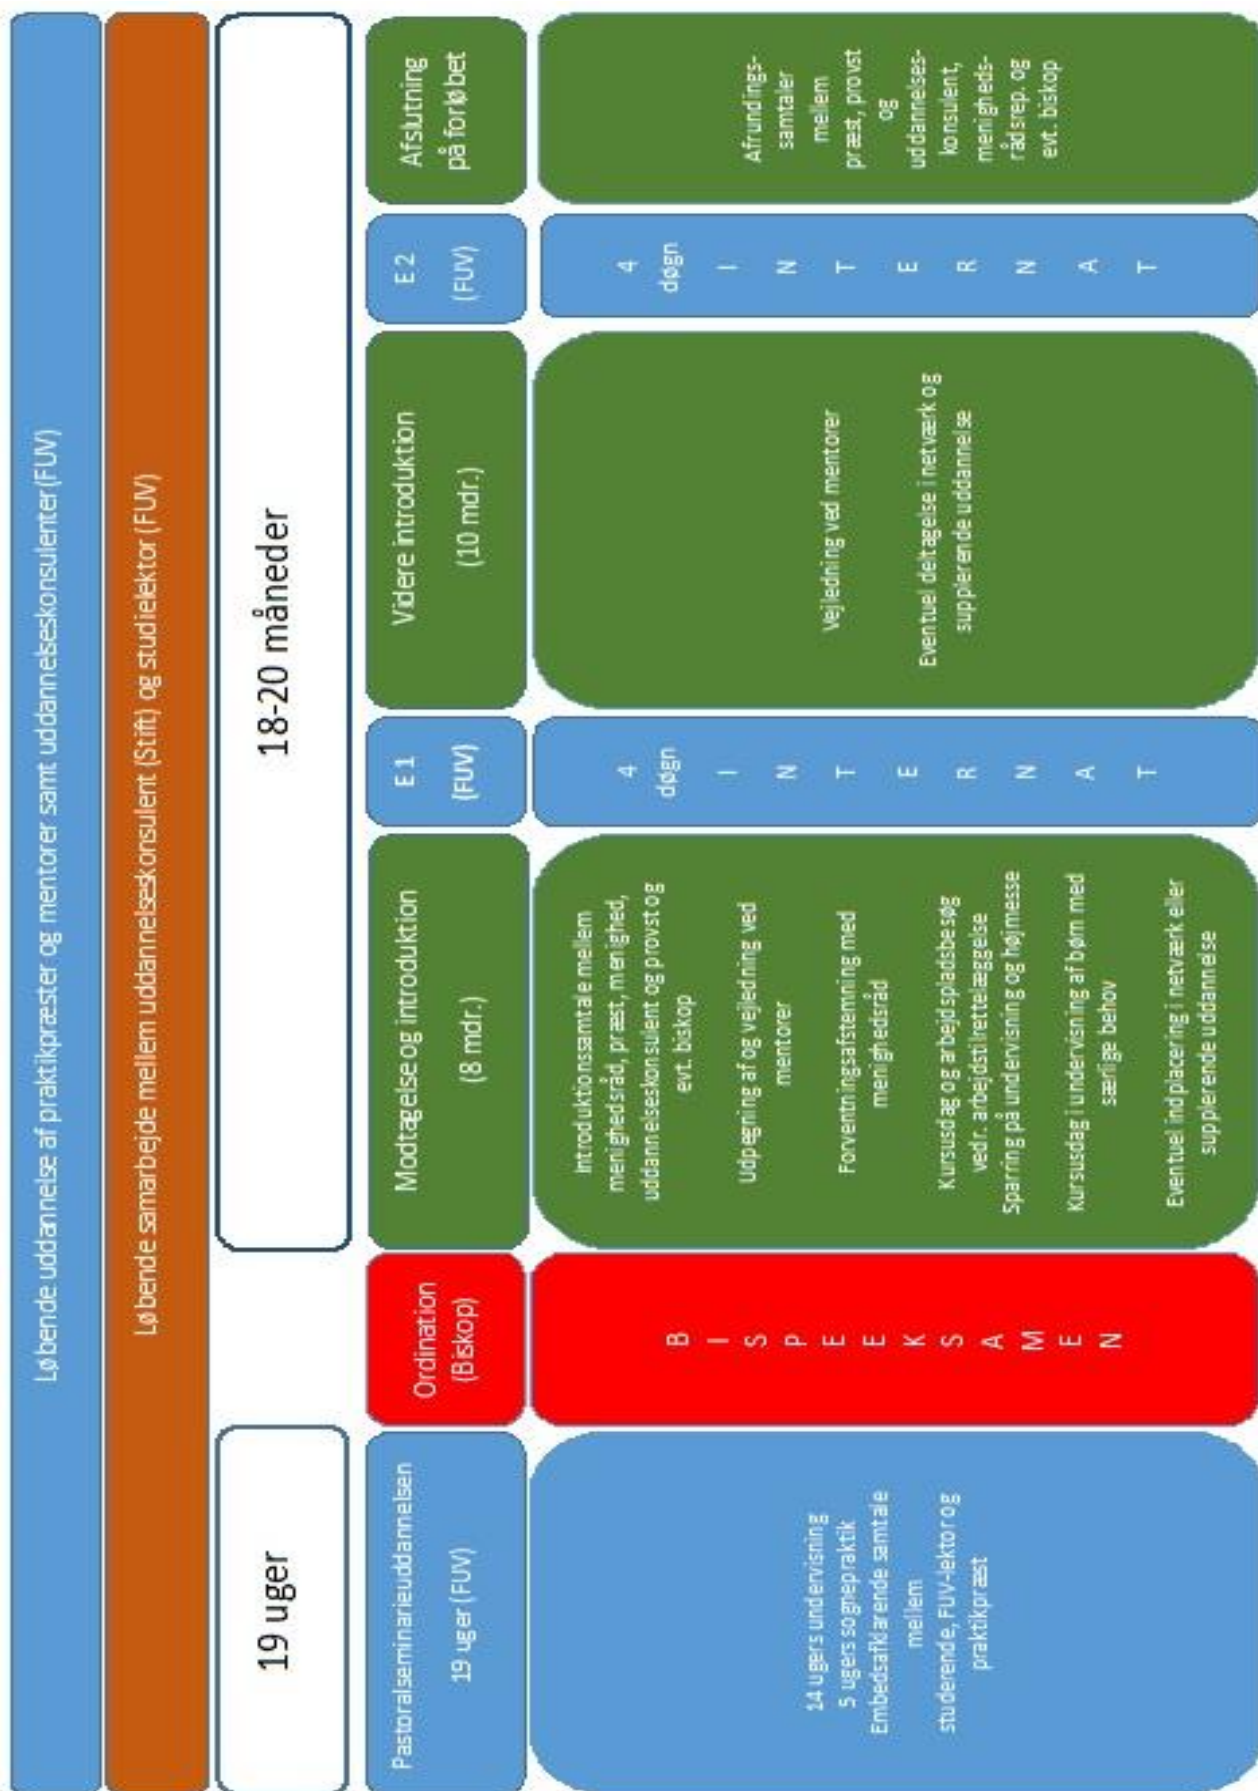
Løbende uddannelse af praktikpræster og mentorer samt uddannelseskonsulenter (FUV)

Løbende samarbejde mellem uddannelseskonsulent (Stift) og studielektor (FUV)

19 uger

18-20 måneder

Pastoralseminarieuddannelsen

19 uger (FUV)

14 ugers undervisning
5 ugers sognepraktik
Embedsafklarende samtale mellem studerende, FUV-lektor og praktikpræst

Ordination (Biskop)

BISPEEKSAMEN

Modtagelse og introduktion

(8 mdr.)

Introduktionssamtale mellem menighedsråd, præst, menighed, uddannelseskonsulent og provst og evt. biskop

Udpegning af og vejledning ved mentorer

Forventningsafstemning med menighedsråd

Kursusdag og arbejdspladsbesøg vedr. arbejdstilrettelæggelse

Sparring på undervisning og højmesse

Kursusdag i undervisning af børn med særlige behov

Eventuel indplacering i netværk eller supplerende uddannelse

E 1

(FUV)

4 døgn

INTERNAT

Videre introduktion

(10 mdr.)

Vejledning ved mentorer

Eventuel deltagelse i netværk og supplerende uddannelse

E 2

(FUV)

4 døgn

INTERNAT

Afslutning på forløbet

Afrundingssamtaler mellem præst, provst og uddannelseskonsulent, menighedsrådsrep. og evt. biskop